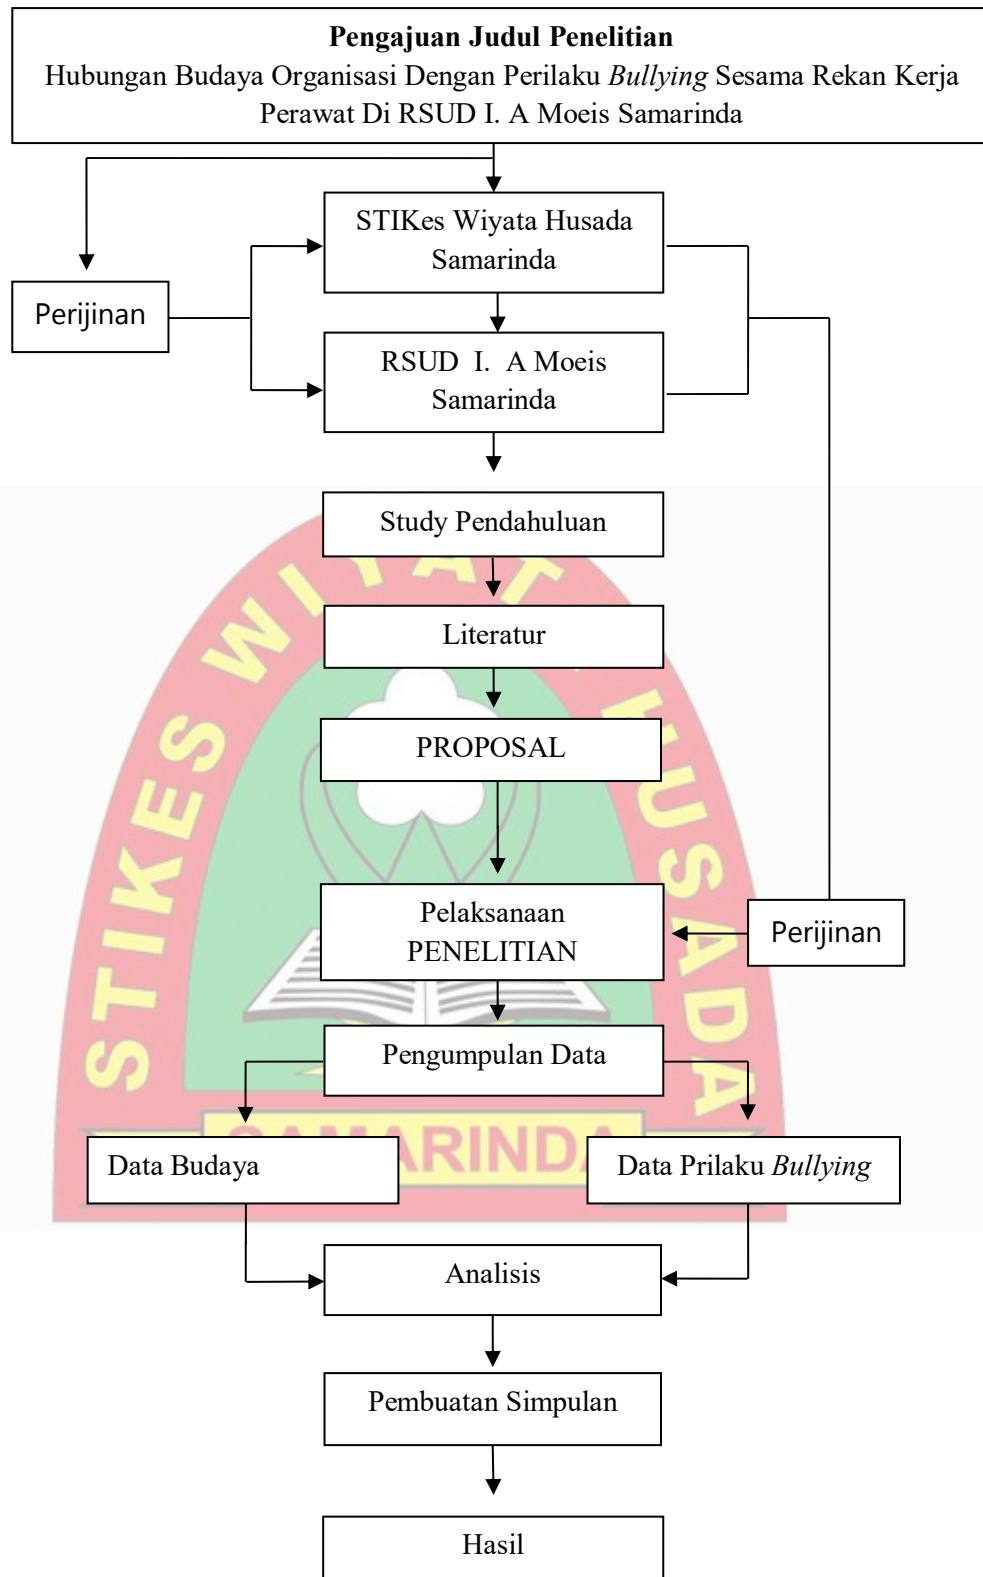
**Pengajuan Judul Penelitian**
Hubungan Budaya Organisasi Dengan Perilaku *Bullying* Sesama Rekan Kerja Perawat Di RSUD I. A Moeis Samarinda

STIKes Wiyata Husada Samarinda

Perijinan

RSUD I. A Moeis Samarinda

Study Pendahuluan

Literatur

PROPOSAL

Pelaksanaan PENELITIAN

Perijinan

Pengumpulan Data

Data Budaya

Data Prilaku *Bullying*

Analisis

Pembuatan Simpulan

Hasil

STIKES WIYATA HUSADA SAMARINDA